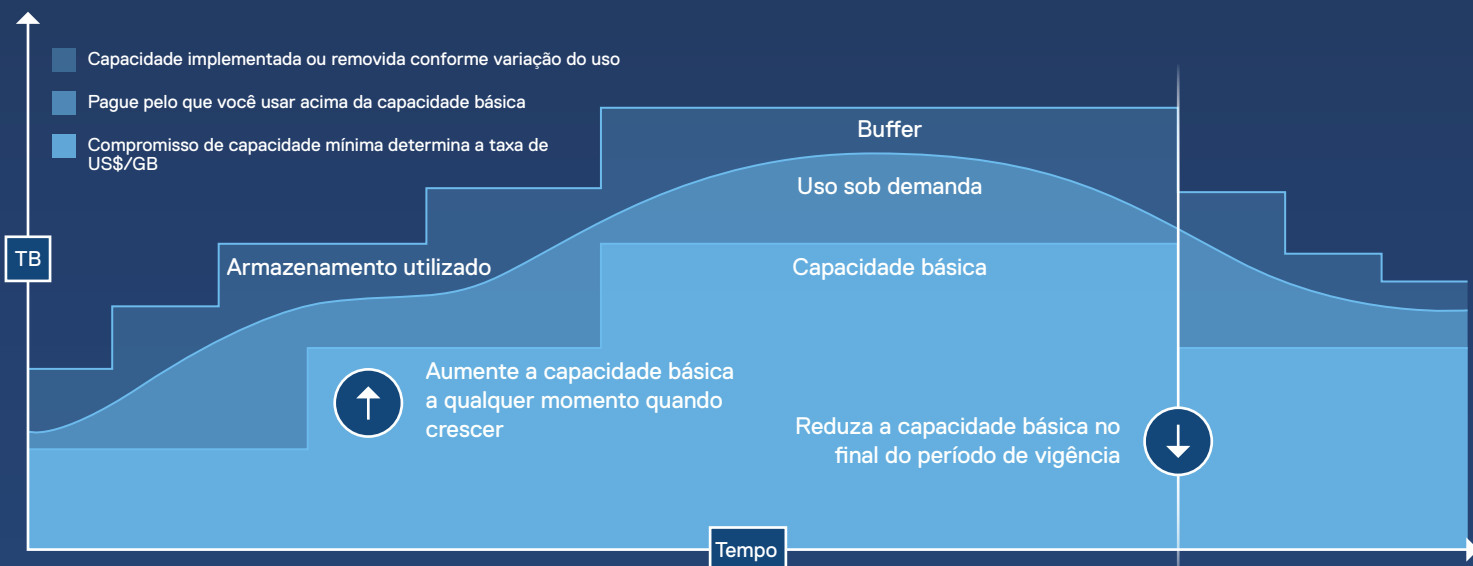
Capacidade implementada ou removida conforme variação do uso

Pague pelo que você usar acima da capacidade básica

Compromisso de capacidade mínima determina a taxa de US$/GB

TB

Buffer

Uso sob demanda

Armazenamento utilizado

Capacidade básica

Aumente a capacidade básica a qualquer momento quando crescer

Reduza a capacidade básica no final do período de vigência

Tempo